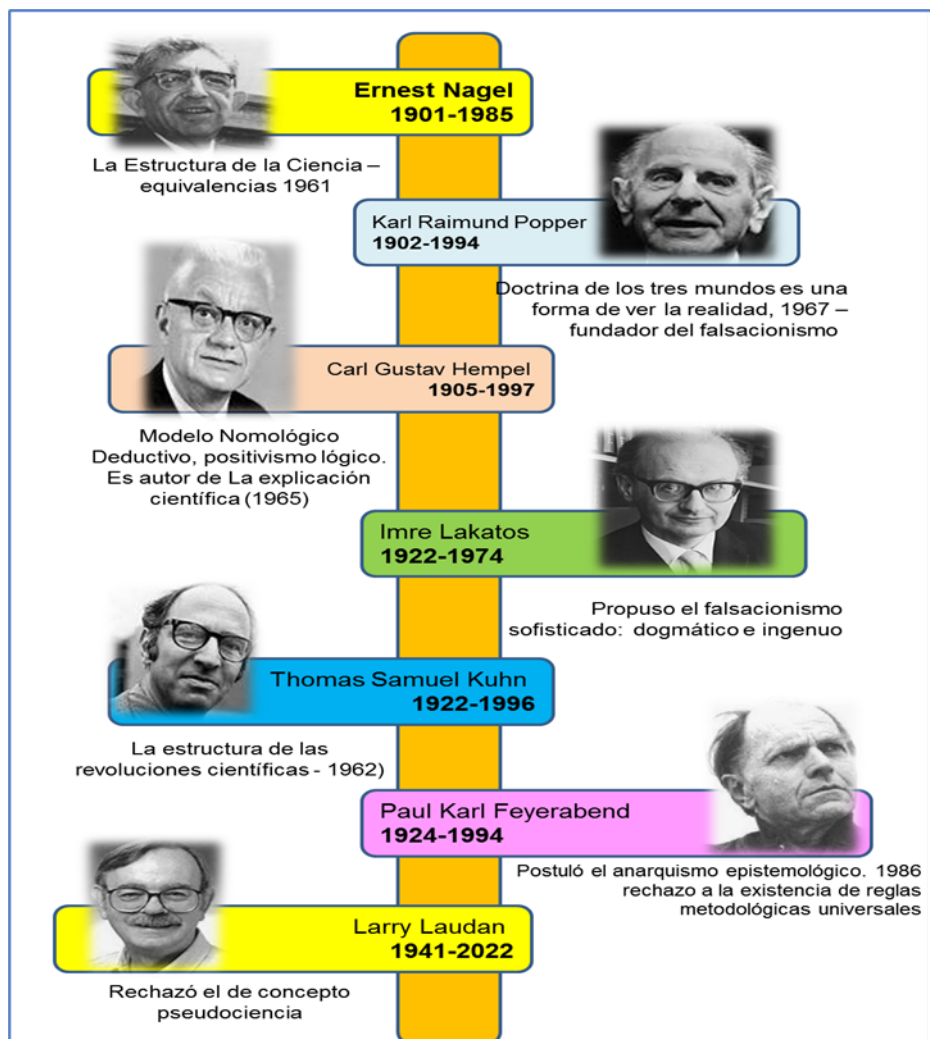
Ernest Nagel
1901-1985

La Estructura de la Ciencia – equivalencias 1961

Karl Raimund Popper
1902-1994

Doctrina de los tres mundos es una forma de ver la realidad, 1967 – fundador del falsacionismo

Carl Gustav Hempel
1905-1997

Modelo Nomológico Deductivo, positivismo lógico. Es autor de La explicación científica (1965)

Imre Lakatos
1922-1974

Propuso el falsacionismo sofisticado: dogmático e ingenuo

Thomas Samuel Kuhn
1922-1996

La estructura de las revoluciones científicas - 1962)

Paul Karl Feyerabend
1924-1994

Postuló el anarquismo epistemológico. 1986 rechazo a la existencia de reglas metodológicas universales

Larry Laudan
1941-2022

Rechazó el de concepto pseudociencia